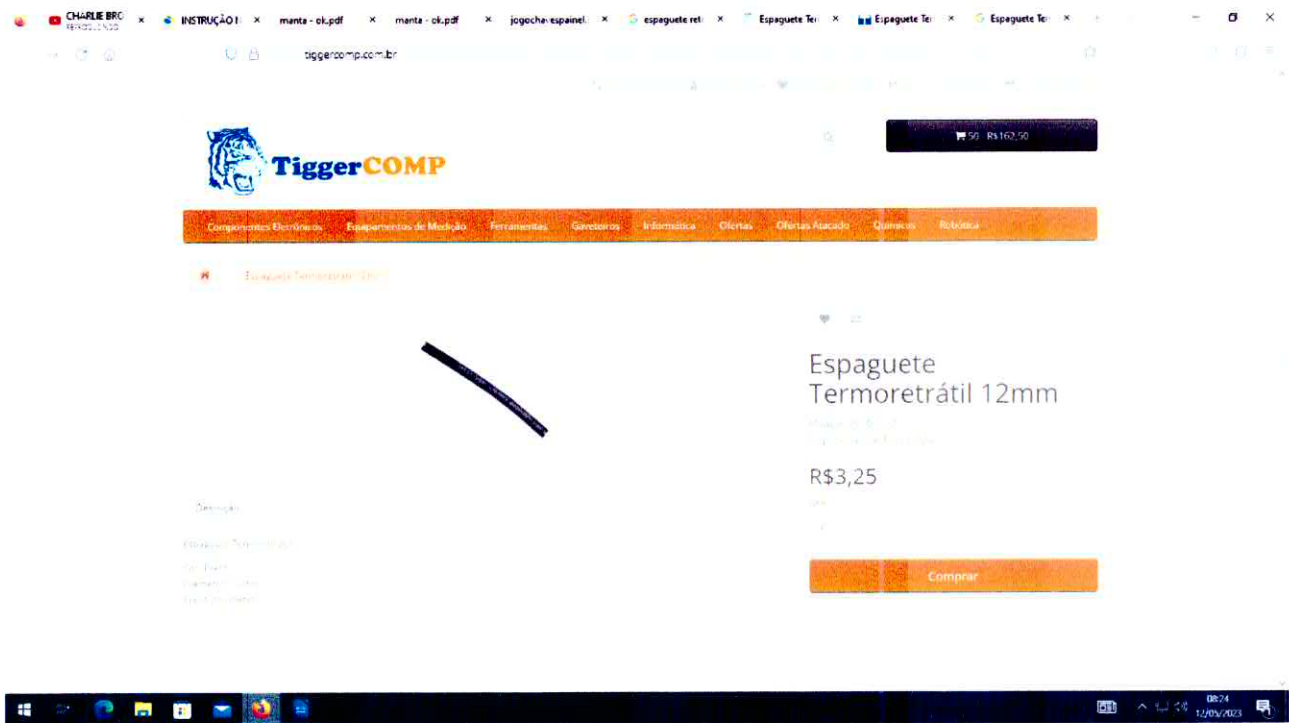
CHARLIE BRO × INSTRUÇÃO × manta - ok.pdf × manta - ok.pdf × jogochavespainel × espaguete ret × Espaguete Ter × Espaguete Ter × Espaguete Ter ×

tiggercomp.com.br

TiggerCOMP

50 R$162,50

Componentes Eletrônicos Equipamentos de Medição Ferramentas Gaveteiros Informática Ofertas Ofertas Atacado Químicos Robótica

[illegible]

Espaguete Termoretrátil 12mm

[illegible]

R$3,25

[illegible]

Comprar

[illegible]

08:24
12/05/2023